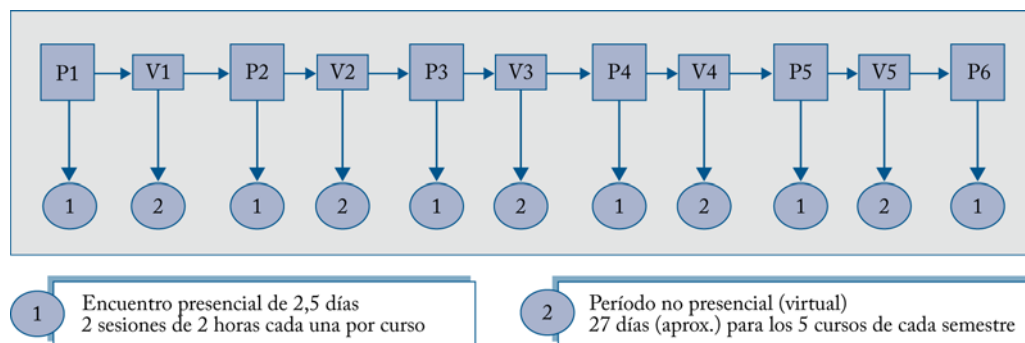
P1 V1 P2 V2 P3 V3 P4 V4 P5 V5 P6

1 2 1 2 1 2 1 2 1 2 1

1 Encuentro presencial de 2,5 días
2 sesiones de 2 horas cada una por curso

2 Período no presencial (virtual)
27 días (aprox.) para los 5 cursos de cada semestre